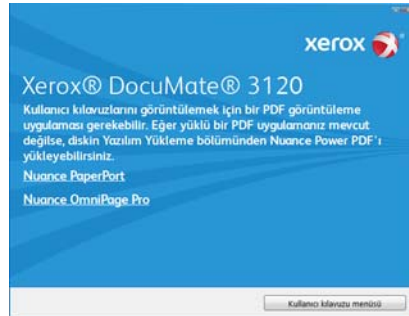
xerox

Xerox® DocuMate® 3120

Kullanıcı kılavuzlarını görüntülemek için bir PDF görüntüleme uygulaması gerekebilir. Eğer yüklü bir PDF uygulamanız mevcut değilse, diskin Yazılım Yükleme bölümünden Nuance Power PDF'ı yükleyebilirsiniz.

Nuance PaperPort

Nuance OmniPage Pro

Kullanıcı kılavuzu menüsü